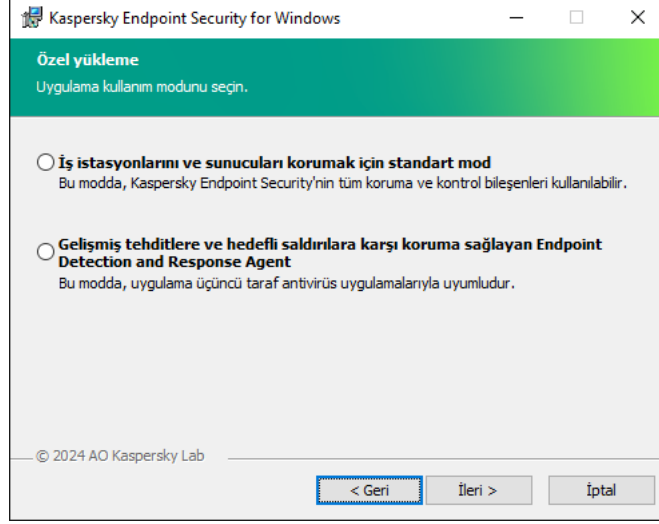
Kaspersky Endpoint Security for Windows

Özel yükleme

Uygulama kullanım modunu seçin.

İş istasyonlarını ve sunucuları korumak için standart mod

Bu modda, Kaspersky Endpoint Security'nin tüm koruma ve kontrol bileşenleri kullanılabilir.

Gelişmiş tehditlere ve hedefli saldırılara karşı koruma sağlayan Endpoint Detection and Response Agent

Bu modda, uygulama üçüncü taraf antivirüs uygulamalarıyla uyumludur.

© 2024 AO Kaspersky Lab

< Geri

İleri >

İptal